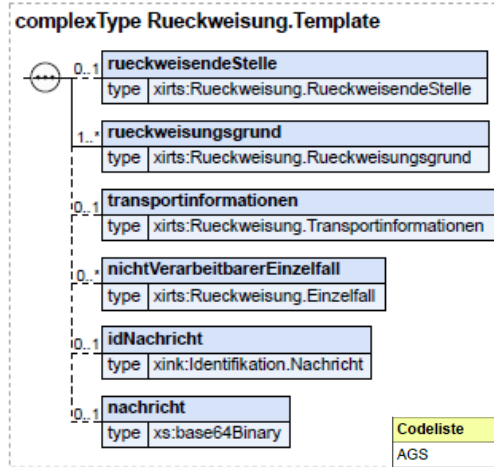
complexType Rueckweisung.Template

0..1 rueckweisendeStelle
type xirts:Rueckweisung.RueckweisendeStelle

1..* rueckweisungsgrund
type xirts:Rueckweisung.Rueckweisungsgrund

0..1 transportinformationen
type xirts:Rueckweisung.Transportinformationen

0..* nichtVerarbeitbarerEinzelfall
type xirts:Rueckweisung.Einzelfall

0..1 idNachricht
type xink:Identifikation.Nachricht

0..1 nachricht
type xs:base64Binary

| Codeliste |
|---|
| AGS |